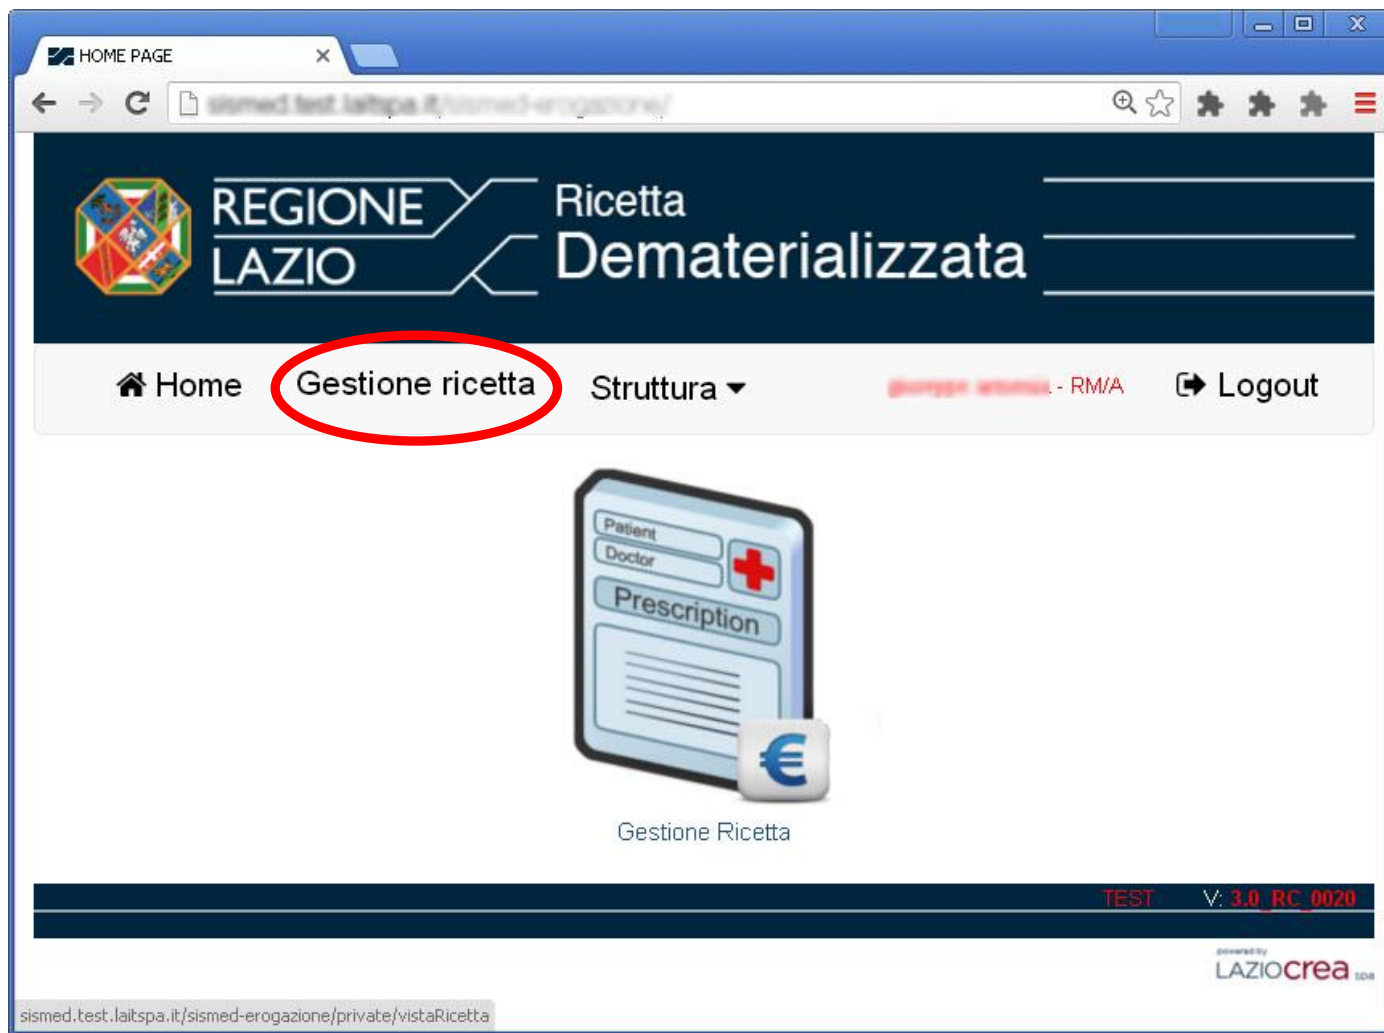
HOME PAGE

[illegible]

REGIONE LAZIO

Ricetta Dematerializzata

Home | Gestione ricetta | Struttura | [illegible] - RM/A | Logout

Patient
Doctor
Prescription

Gestione Ricetta

TEST V: 3.0_RC_0020

powered by LAZIOcrea spa

sismed.test.laitspa.it/sismed-erogazione/private/vistaRicetta